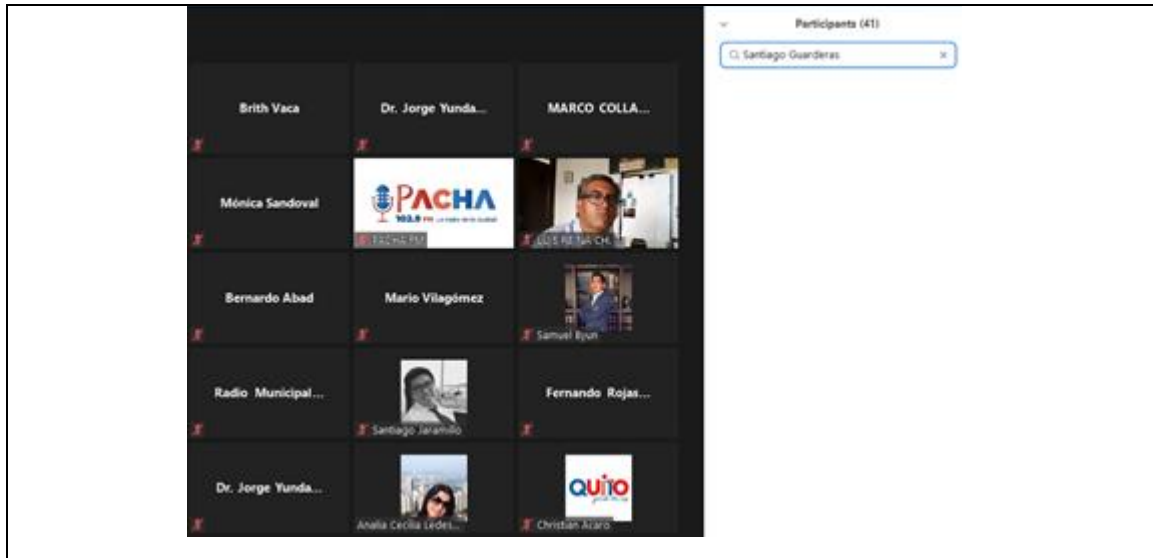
Participants (41)

Santiago Guarderas

Brith Vaca

Dr. Jorge Yunda...

MARCO COLLA...

Mónica Sandoval

PACHA 103.9 FM

PACHA FM

LUIS REINA CH.

Bernardo Abad

Mario Vilagómez

Samuel Bjun

Radio Municipal...

Santiago Jaramillo

Fernando Rojas...

Dr. Jorge Yunda...

Analia Cecilia Ledes...

QUITO

Christian Acaro